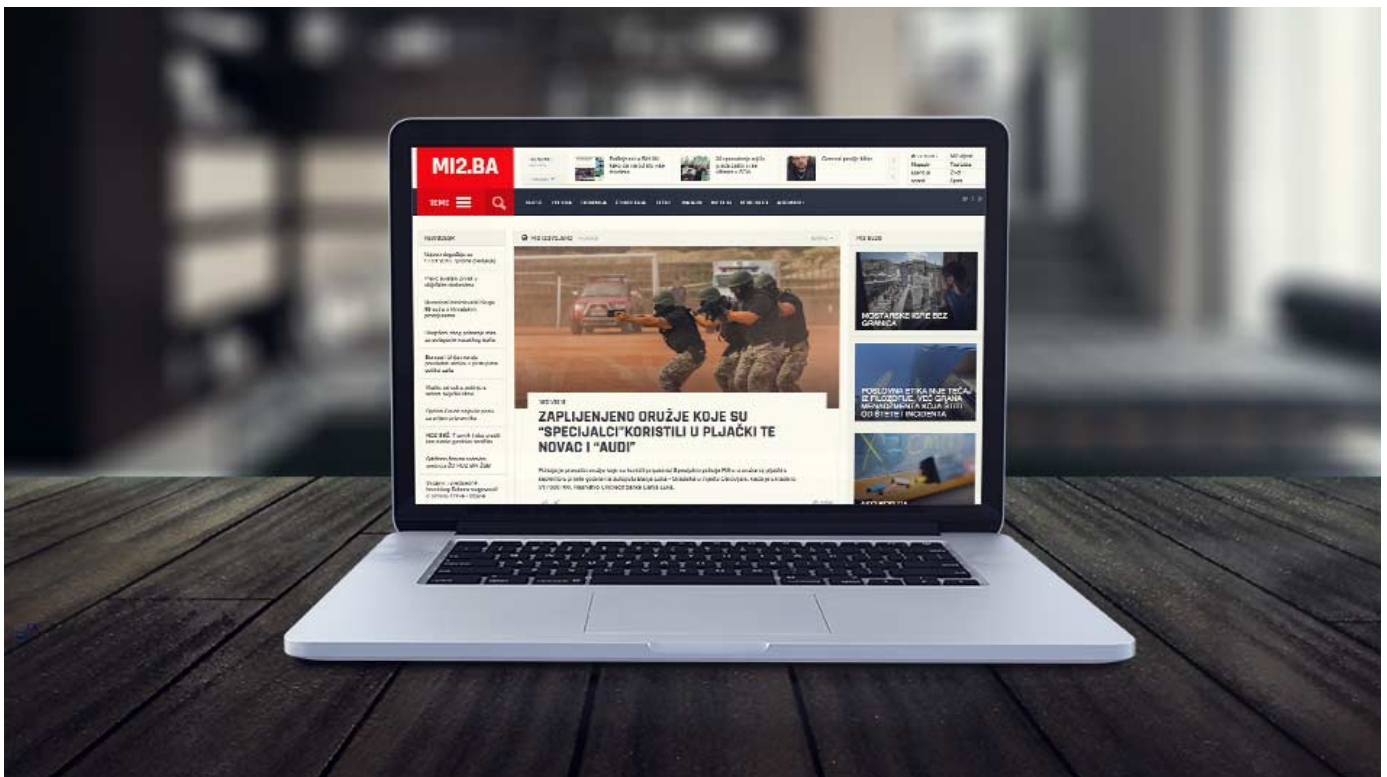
MI2.BA

TEME

NAJNOVIJE

ZAPLIJENJENO ORUŽJE KOJE SU "SPECIJALCI"KORISTILI U PLJAČKI TE NOVAC I "AUDI"

MOSTARSKE KIFLE BEZ GRANICA

POSLOVNA ETIKA NIJE TEČAJ IZ FILOZOFIJE, VEĆ GRANA MENADŽMENTA KOJA ŠTITI OD ŠTETE I INCIDENTA

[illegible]